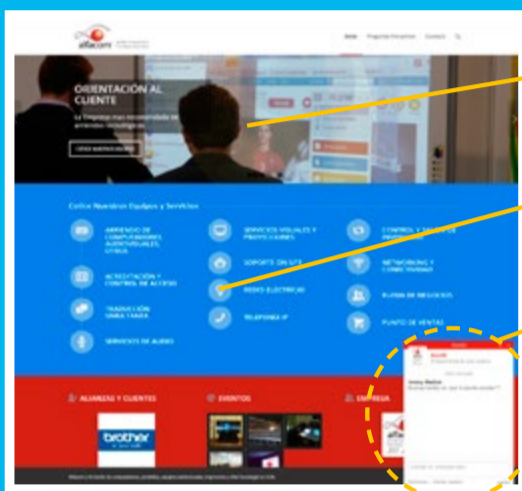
alfacom

Inicio Preguntas Frecuentes Contacto

ORIENTACIÓN AL CLIENTE

CONOCE NUESTROS SERVICIOS

Conoce Nuestros Equipos y Servicios

ARRIENDO DE COMPUTADORES AUDIOVISUALES, OTROS

SERVICIOS VISUALES Y PROYECCIONES

CONTROL Y REGISTRO DE INVITADOS

SOPORTE ON SITE

NETWORKING Y CONECTIVIDAD

ACREDITACIÓN Y CONTROL DE ACCESO

REDES ELÉCTRICAS

RUEDA DE NEGOCIOS

TRADUCCIÓN SIMULTÁNEA

TELEFONÍA IP

PUNTO DE VENTAS

SERVICIOS DE AUDIO

ALIANZAS Y CLIENTES

EVENTOS

EMPRESA

brother

alfacom

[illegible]